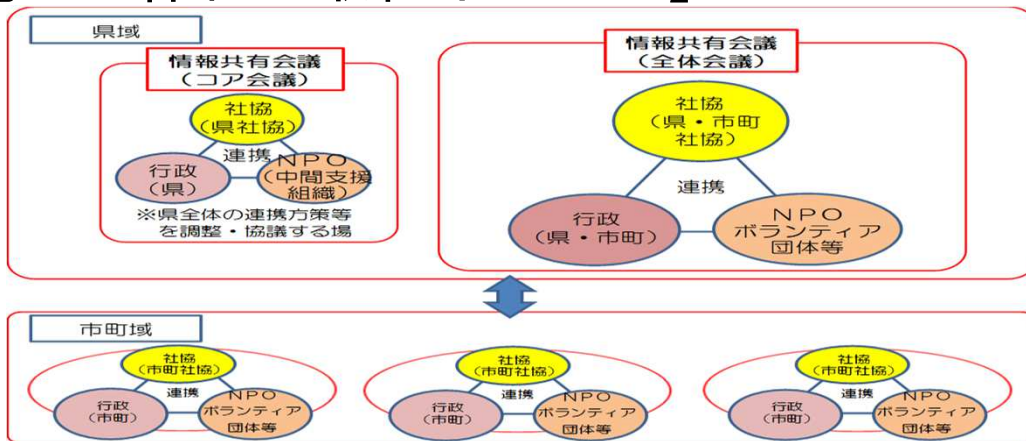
県域

情報共有会議
（コア会議）

社協
（県社協）

連携

行政
（県）

ＮＰＯ
（中間支援組織）

※県全体の連携方策等を調整・協議する場

情報共有会議
（全体会議）

社協
（県・市町社協）

連携

行政
（県・市町）

ＮＰＯ
ボランティア
団体等

市町域

社協
（市町社協）

連携

行政
（市町）

ＮＰＯ
ボランティア
団体等

社協
（市町社協）

連携

行政
（市町）

ＮＰＯ
ボランティア
団体等

社協
（市町社協）

連携

行政
（市町）

ＮＰＯ
ボランティア
団体等